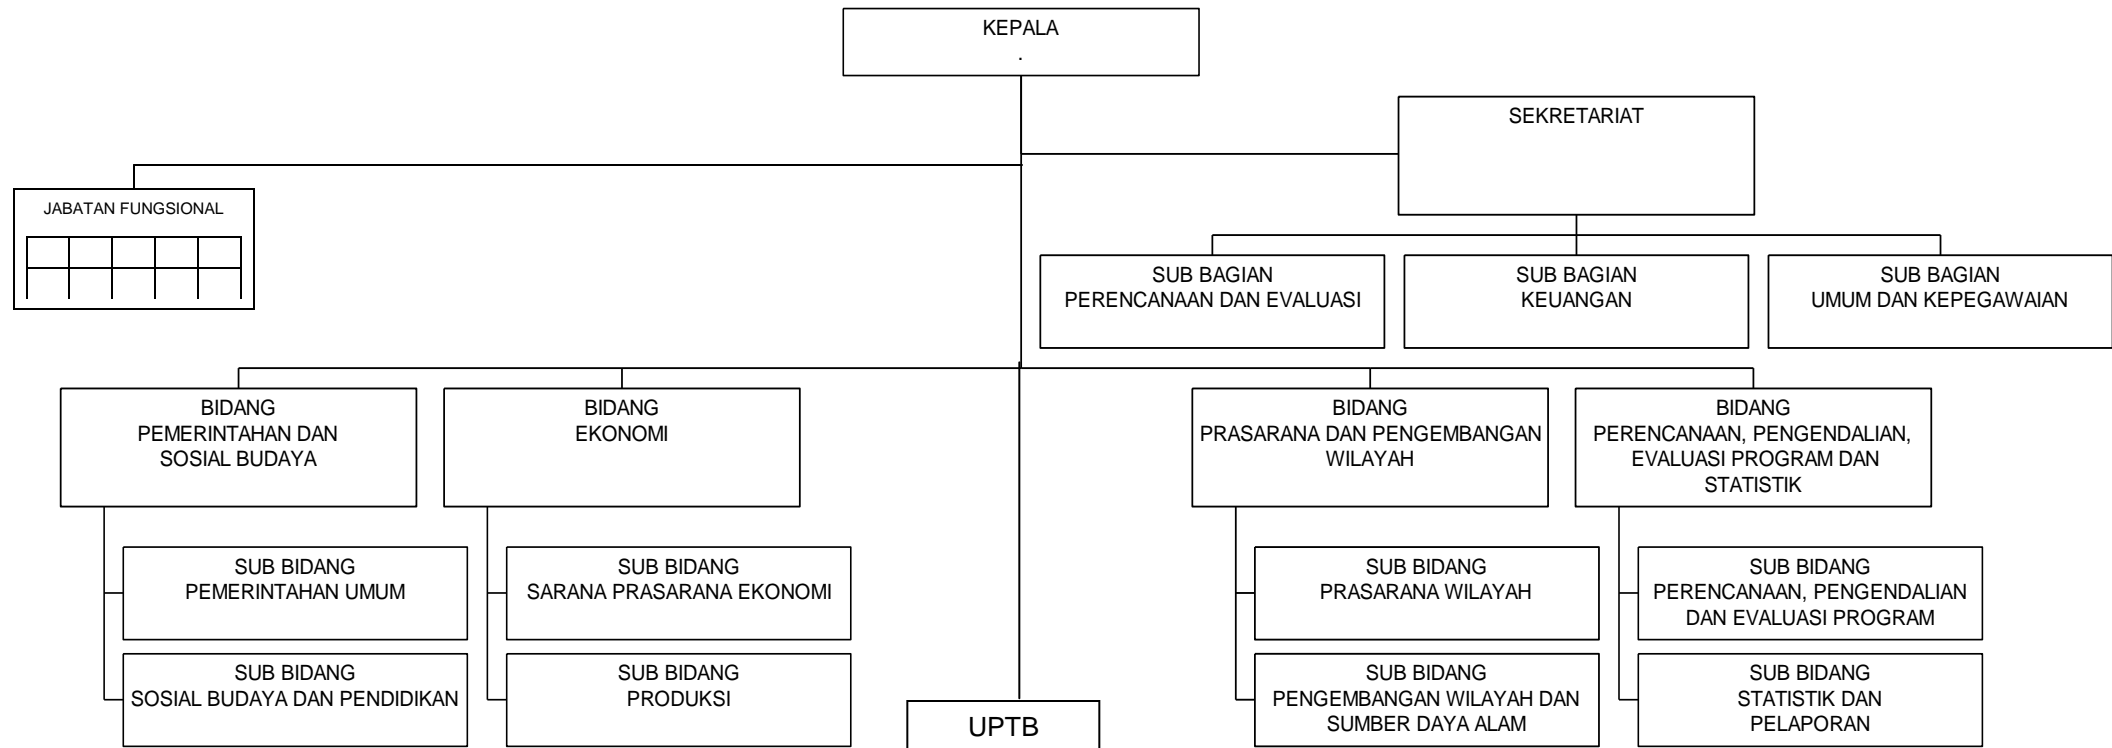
KEPALA
.

SEKRETARIAT

JABATAN FUNGSIONAL

SUB BAGIAN PERENCANAAN DAN EVALUASI

SUB BAGIAN KEUANGAN

SUB BAGIAN UMUM DAN KEPEGAWAIAN

BIDANG PEMERINTAHAN DAN SOSIAL BUDAYA

SUB BIDANG PEMERINTAHAN UMUM

SUB BIDANG SOSIAL BUDAYA DAN PENDIDIKAN

BIDANG EKONOMI

SUB BIDANG SARANA PRASARANA EKONOMI

SUB BIDANG PRODUKSI

UPTB

BIDANG PRASARANA DAN PENGEMBANGAN WILAYAH

SUB BIDANG PRASARANA WILAYAH

SUB BIDANG PENGEMBANGAN WILAYAH DAN SUMBER DAYA ALAM

BIDANG PERENCANAAN, PENGENDALIAN, EVALUASI PROGRAM DAN STATISTIK

SUB BIDANG PERENCANAAN, PENGENDALIAN DAN EVALUASI PROGRAM

SUB BIDANG STATISTIK DAN PELAPORAN